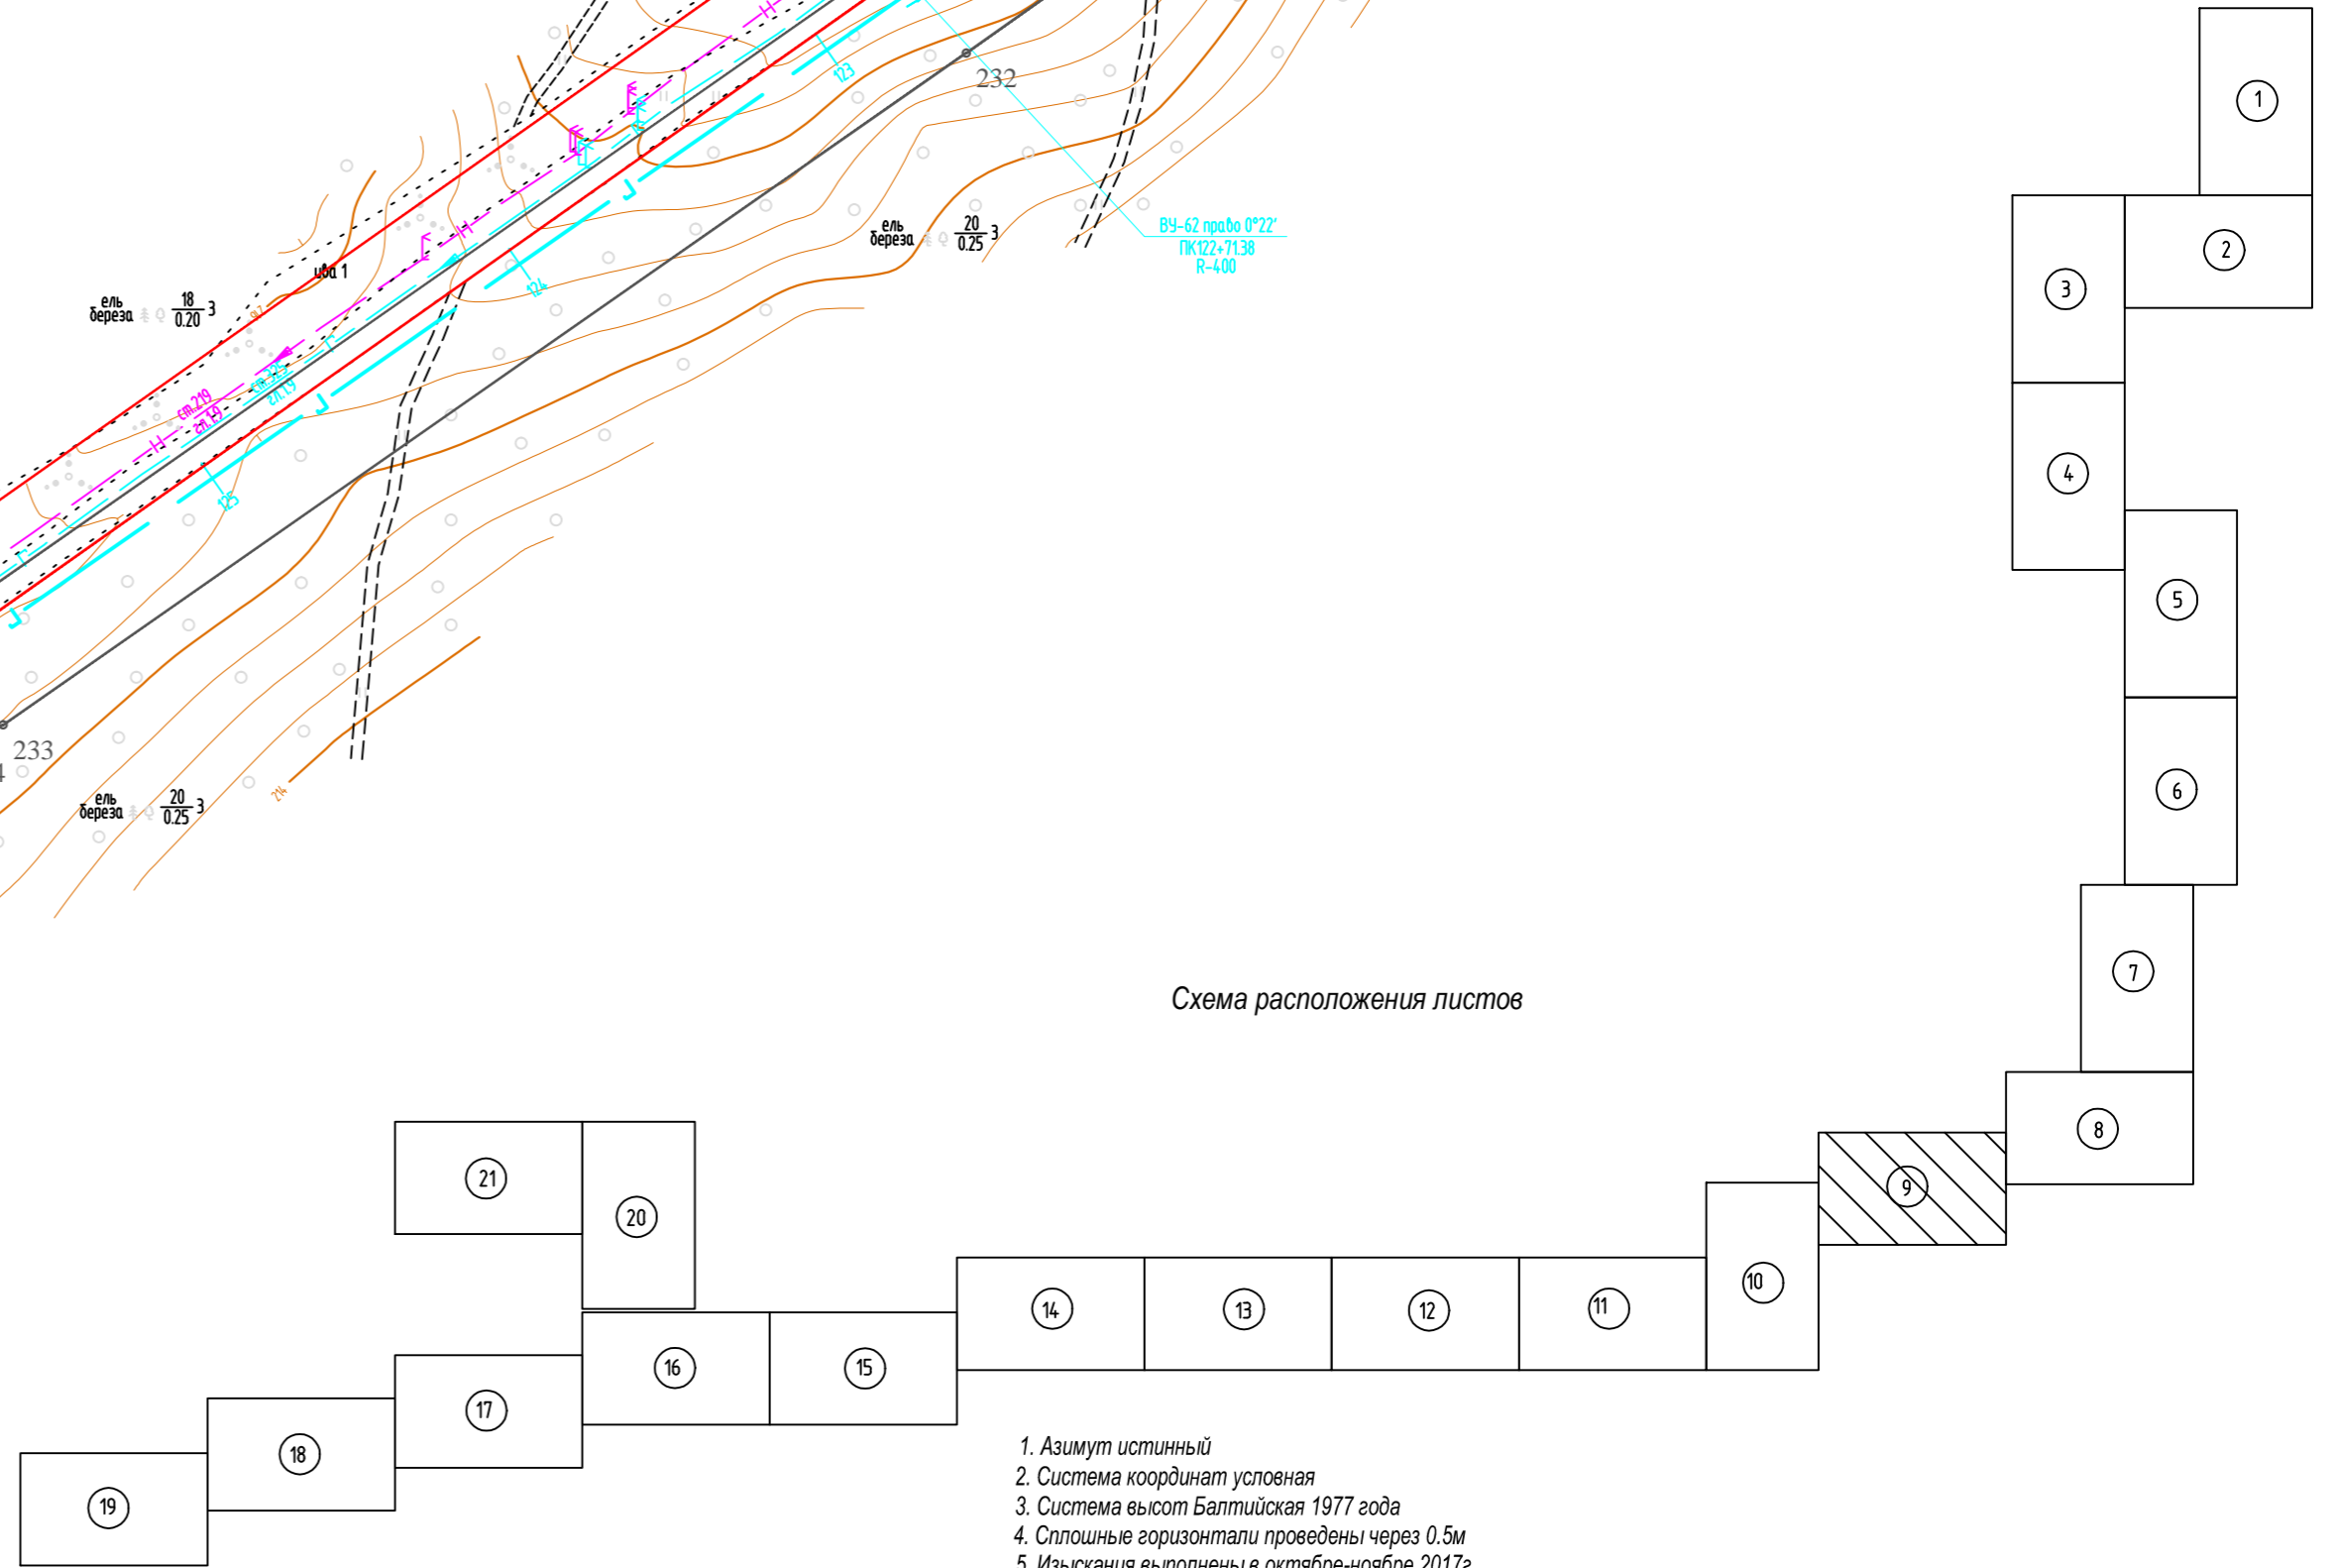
232

ВУ-62 право 0°22'
ПК122+71.38
R-400

ель
береза $\frac{20}{0.25}$ 3

ива 1

ель
береза $\frac{18}{0.20}$ 3

ст.219
ст.19

123
124
125

233

ель
береза $\frac{20}{0.25}$ 3

214

1
2
3
4
5
6
7
8
9
10
11
12
13
14
15
16
17
18
19
20
21

Схема расположения листов

1. Азимут истинный
2. Система координат условная
3. Система высот Балтийская 1977 года
4. Сплошные горизонтали проведены через 0.5м
5. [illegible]